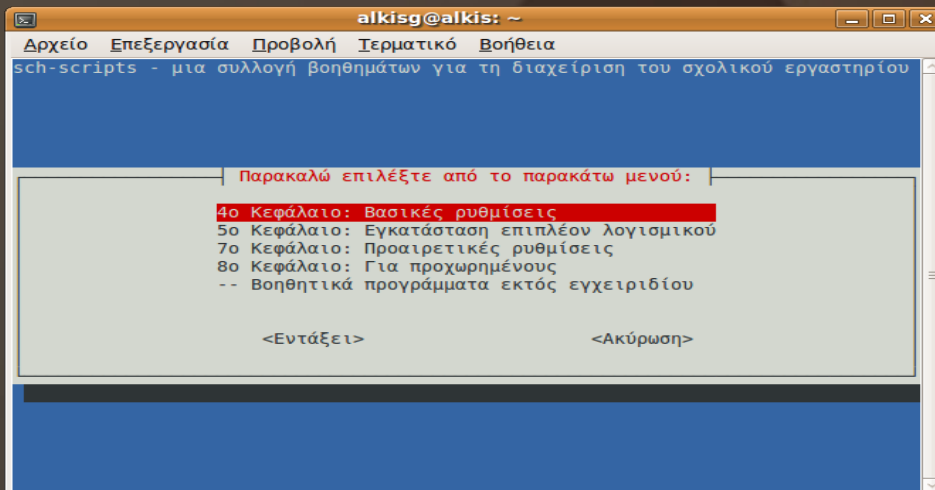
alkisg@alkis: ~

Αρχείο Επεξεργασία Προβολή Τερματικό Βοήθεια

sch-scripts - μια συλλογή βοηθημάτων για τη διαχείριση του σχολικού εργαστηρίου

Παρακαλώ επιλέξτε από το παρακάτω μενού:

4ο Κεφάλαιο: Βασικές ρυθμίσεις
5ο Κεφάλαιο: Εγκατάσταση επιπλέον λογισμικού
7ο Κεφάλαιο: Προαιρετικές ρυθμίσεις
8ο Κεφάλαιο: Για προχωρημένους
-- Βοηθητικά προγράμματα εκτός εγχειριδίου

<Εντάξει>    <Ακύρωση>